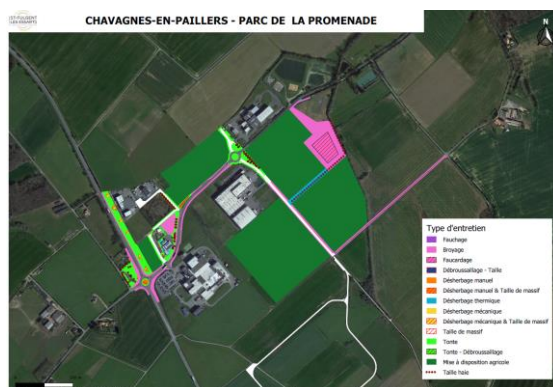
CHAVAGNES-EN-PAILLERS - PARC DE LA PROMENADE

N

Type d'entretien
Fauchage
Broyage
Faucardage
Débroussaillage - Taille
Désherbage manuel
Désherbage manuel & Taille de massif
Désherbage thermique
Désherbage mécanique
Désherbage mécanique & Taille de massif
Taille de massif
Tonte
Tonte - Débroussaillage
Mise à disposition agricole
Taille haie